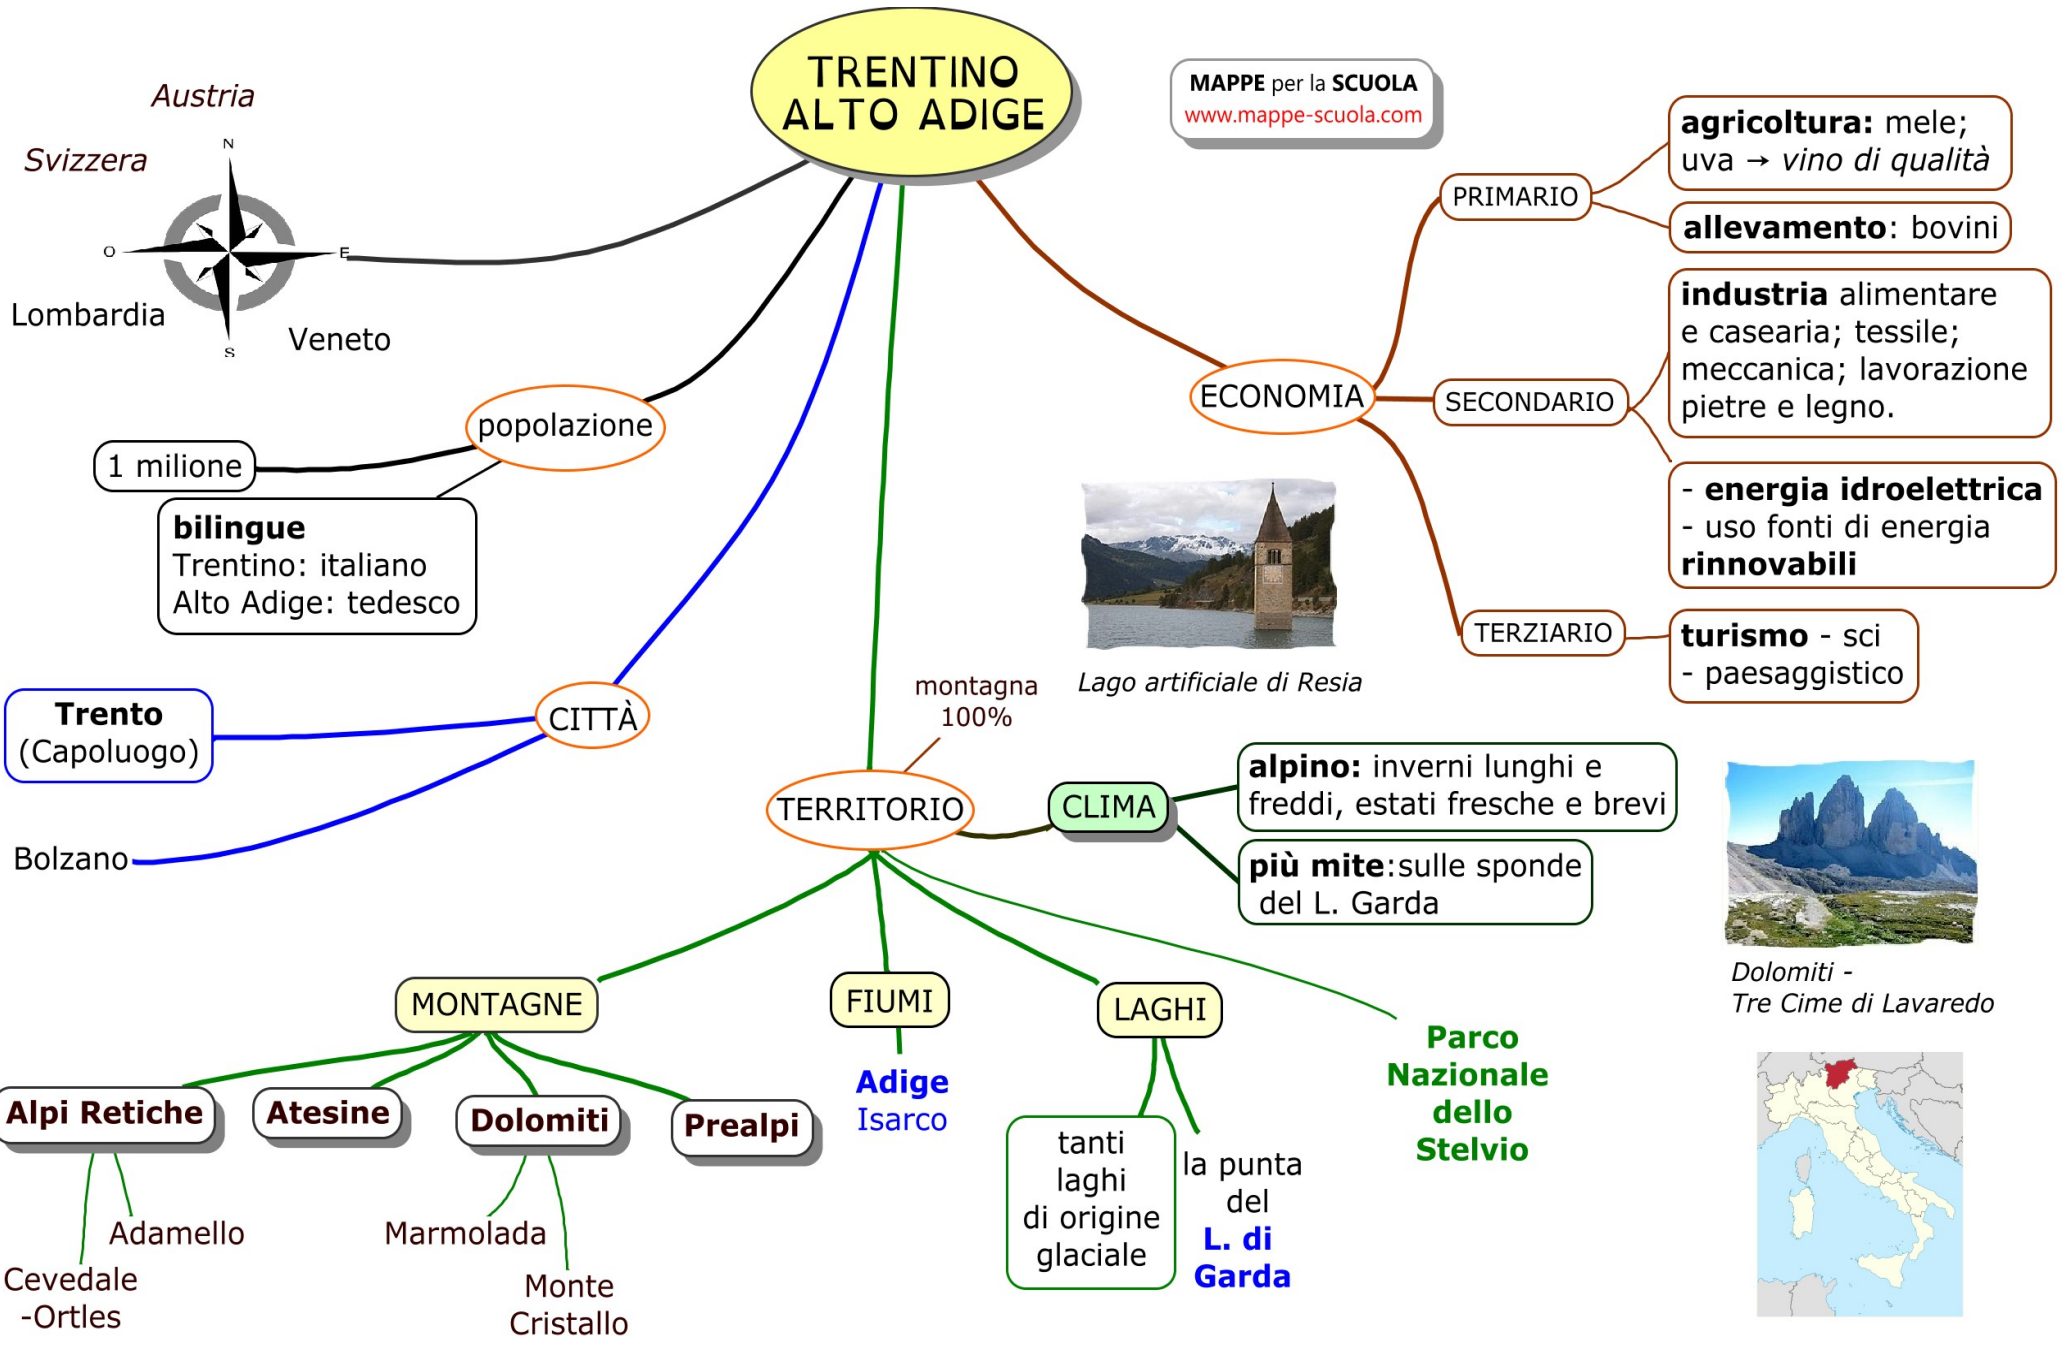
TRENTINO ALTO ADIGE

MAPPE per la SCUOLA
www.mappe-scuola.com

Austria
Svizzera
N
O
E
S
Lombardia
Veneto

popolazione
1 milione
bilingue
Trentino: italiano
Alto Adige: tedesco

CITTÀ
Trento
(Capoluogo)
Bolzano

ECONOMIA
PRIMARIO
agricoltura: mele; uva → vino di qualità
allevamento: bovini
SECONDARIO
industria alimentare e casearia; tessile; meccanica; lavorazione pietre e legno.
- energia idroelettrica
- uso fonti di energia rinnovabili
TERZIARIO
turismo - sci
- paesaggistico

Lago artificiale di Resia

montagna 100%
TERRITORIO
CLIMA
alpino: inverni lunghi e freddi, estati fresche e brevi
più mite:sulle sponde del L. Garda

Dolomiti -
Tre Cime di Lavaredo

MONTAGNE
Alpi Retiche
Atesine
Dolomiti
Prealpi
Adamello
Cevedale -Ortles
Marmolada
Monte Cristallo

FIUMI
Adige
Isarco

LAGHI
tanti laghi di origine glaciale
la punta del
L. di Garda

Parco Nazionale dello Stelvio